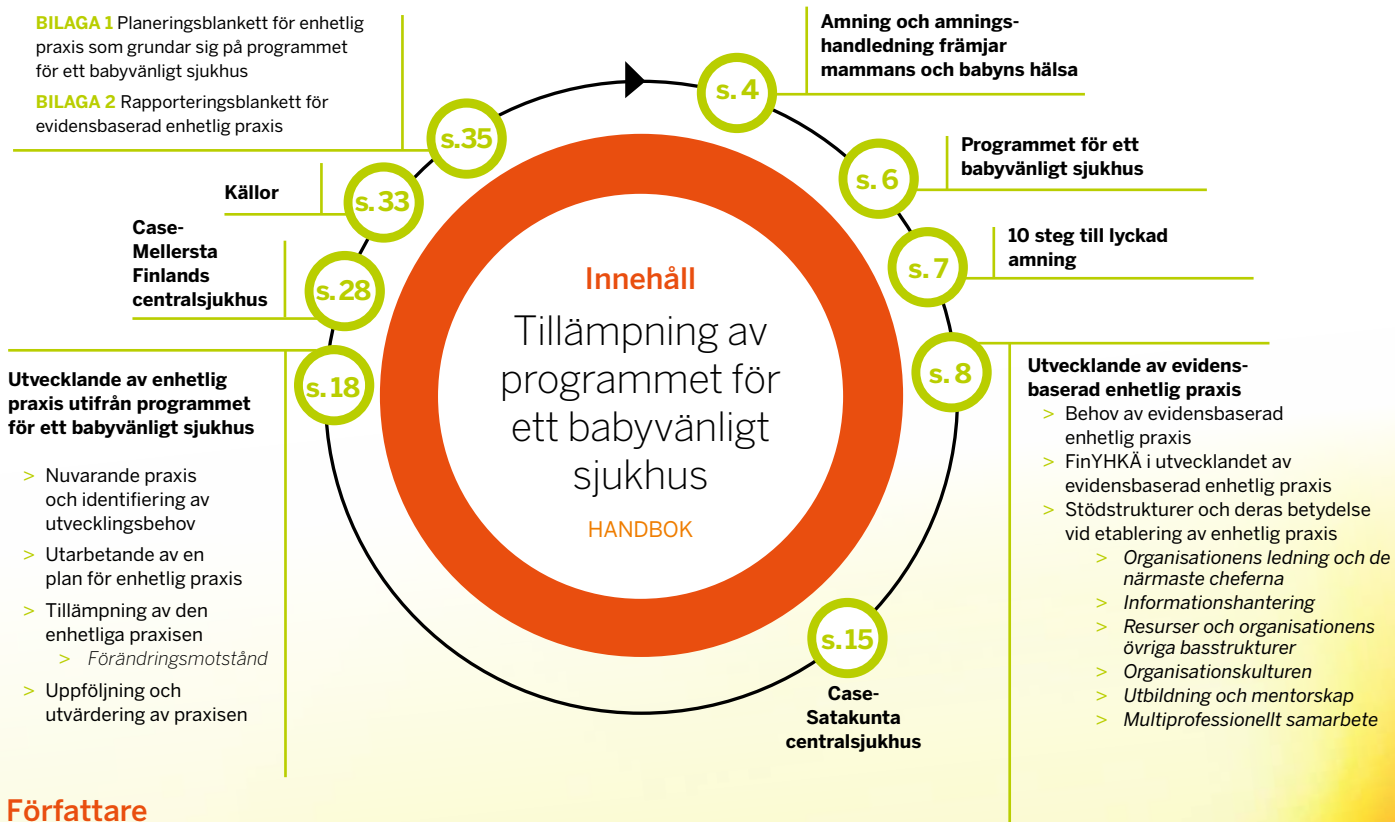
BILAGA 1 Planeringsblankett för enhetlig praxis som grundar sig på programmet för ett babyvänligt sjukhus

BILAGA 2 Rapporteringsblankett för evidensbaserad enhetlig praxis

s.35

Källor

s.33

Case-Mellersta Finlands centralsjukhus

s.28

Utvecklande av enhetlig praxis utifrån programmet för ett babyvänligt sjukhus

s.18

> Nuvarande praxis och identifiering av utvecklingsbehov
> Utarbetande av en plan för enhetlig praxis
> Tillämpning av den enhetliga praxisen
> Förändringsmotstånd
> Uppföljning och utvärdering av praxisen

Innehåll

Tillämpning av programmet för ett babyvänligt sjukhus

HANDBOK

s.4

Amning och amningshandledning främjar mammans och babyns hälsa

s.6

Programmet för ett babyvänligt sjukhus

s.7

10 steg till lyckad amning

s.8

Utvecklande av evidensbaserad enhetlig praxis
> Behov av evidensbaserad enhetlig praxis
> FinYHKÄ i utvecklandet av evidensbaserad enhetlig praxis
> Stödstrukturer och deras betydelse vid etablering av enhetlig praxis
> Organisationens ledning och de närmaste cheferna
> Informationshantering
> Resurser och organisationens övriga basstrukturer
> Organisationskulturen
> Utbildning och mentorskap
> Multiprofessionellt samarbete

s.15

Case-Satakunta centralsjukhus

Författare